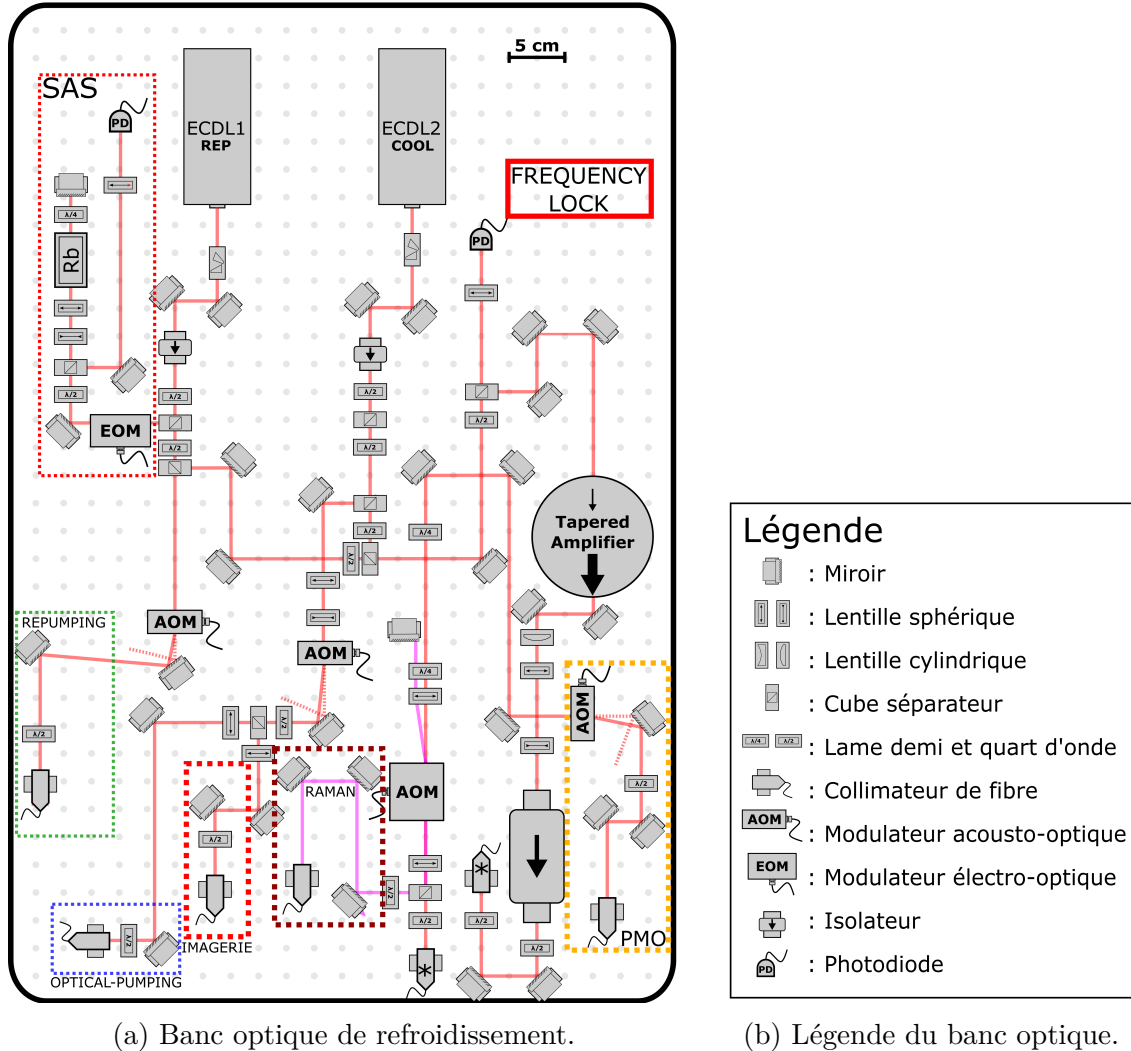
5 cm

SAS

PD

ECDL1
REP

ECDL2
COOL

FREQUENCY
LOCK

PD

λ/4

Rb

λ/2

λ/2

EOM

λ/2

λ/2

λ/2

λ/2

λ/2

λ/4

λ/2

Tapered
Amplifier

REPUMPING

AOM

AOM

λ/2

λ/2

λ/4

AOM

λ/2

RAMAN

AOM

λ/2

λ/2

λ/2

λ/2

λ/2

λ/2

λ/2

IMAGERIE

PMO

OPTICAL-PUMPING

Légende

: Miroir

: Lentille sphérique

: Lentille cylindrique

: Cube séparateur

λ/4 λ/2 : Lame demi et quart d'onde

: Collimateur de fibre

AOM : Modulateur acousto-optique

EOM : Modulateur électro-optique

: Isolateur

PD : Photodiode

(a) Banc optique de refroidissement.

(b) Légende du banc optique.